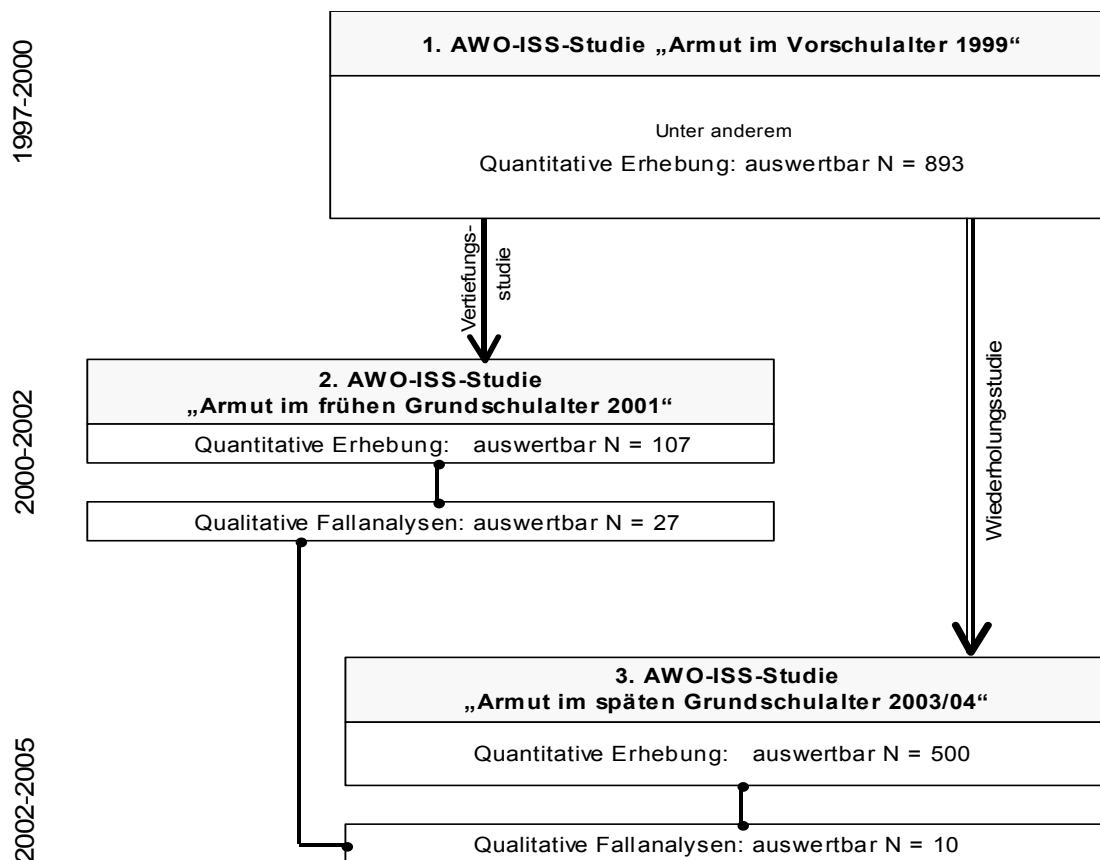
1997-2000

1. AWO-ISS-Studie „Armut im Vorschulalter 1999"

Unter anderem

Quantitative Erhebung: auswertbar N = 893

Vertiefungsstudie

Wiederholungsstudie

2000-2002

2. AWO-ISS-Studie „Armut im frühen Grundschulalter 2001"

Quantitative Erhebung: auswertbar N = 107

Qualitative Fallanalysen: auswertbar N = 27

2002-2005

3. AWO-ISS-Studie „Armut im späten Grundschulalter 2003/04"

Quantitative Erhebung: auswertbar N = 500

Qualitative Fallanalysen: auswertbar N = 10